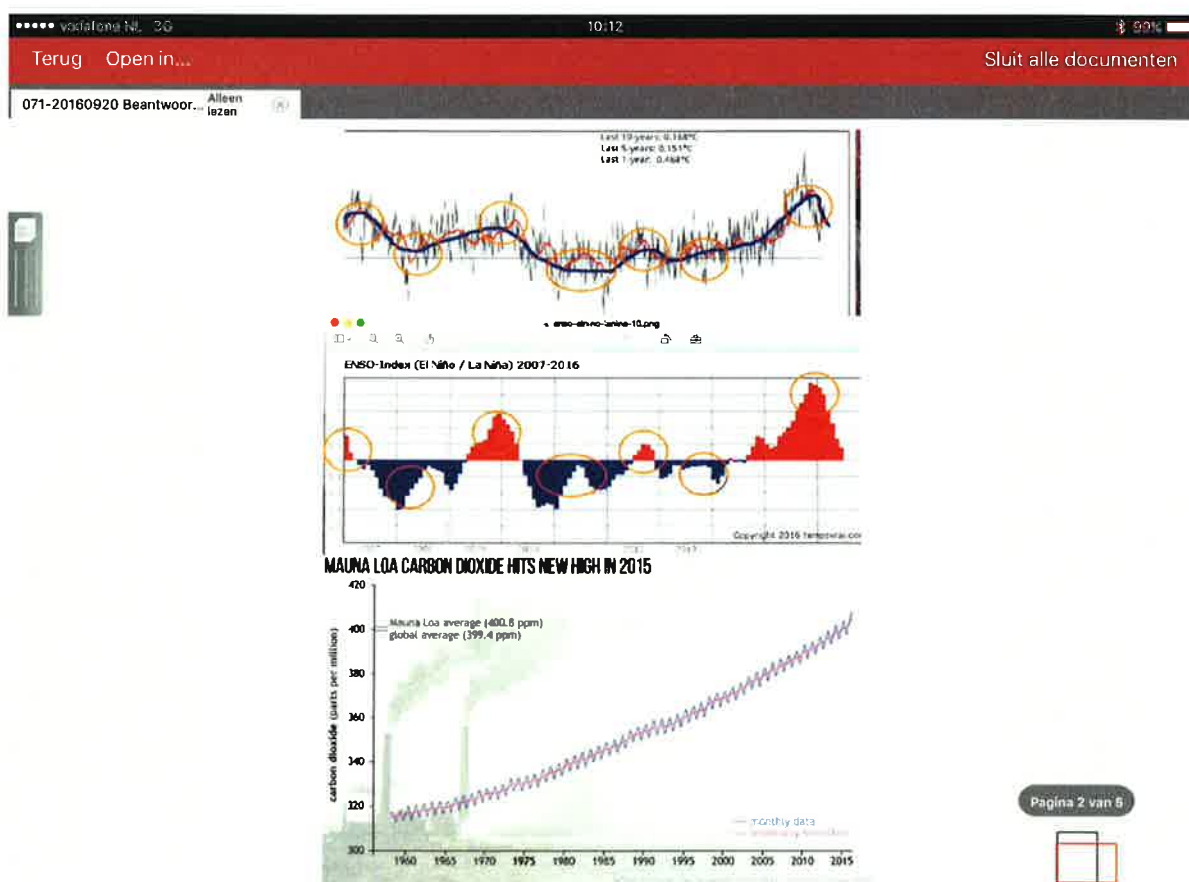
••••• vodafone NL 3G 10:12 99%

Terug Open in... Sluit alle documenten

071-20160920 Beantwoor... Alleen lezen

Last 10 years: 0.148°C
Last 5 years: 0.151°C
Last 1 year: 0.468°C

enso-el-nino-lanina-10.png

ENSO-Index (El Niño / La Niña) 2007-2016

Copyright 2016 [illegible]

MAUNA LOA CARBON DIOXIDE HITS NEW HIGH IN 2015

420
400
380
360
340
320
300

carbon dioxide (parts per million)

Mauna Loa average (400.8 ppm)
global average (399.4 ppm)

monthly data
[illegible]

1960 1965 1970 1975 1980 1985 1990 1995 2000 2005 2010 2015

Pagina 2 van 5